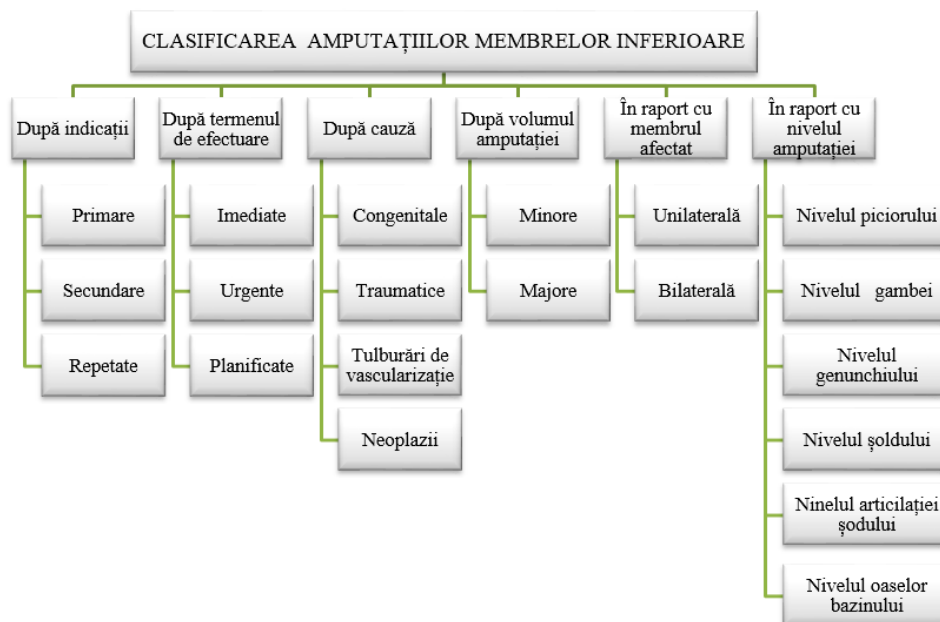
CLASIFICAREA AMPUTAȚIILOR MEMBRELOR INFERIOARE

După indicații
Primare
Secundare
Repetate

După termenul de efectuare
Imediate
Urgente
Planificate

După cauză
Congenitale
Traumatice
Tulburări de vascularizație
Neoplazii

După volumul amputației
Minore
Majore

În raport cu membrul afectat
Unilaterală
Bilaterală

În raport cu nivelul amputației
Nivelul piciorului
Nivelul gambei
Nivelul genunchiului
Nivelul șoldului
Ninelul articilației șodului
Nivelul oaselor bazinului